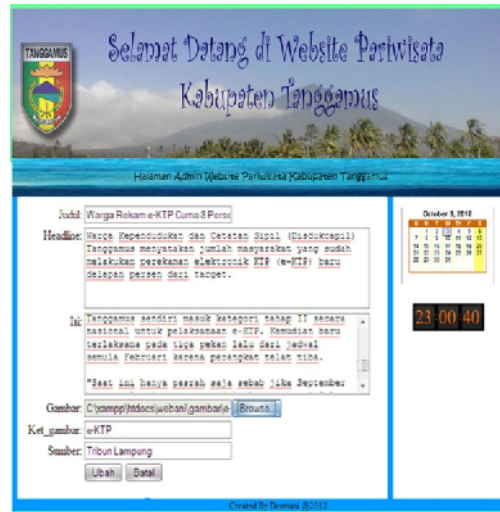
TANGGAMUS

Selamat Datang di Website Pariwisata Kabupaten Tanggamus

Halaman Admin Website Pariwisata Kabupaten Tanggamus

Judul: Warga Rekam e-KTP Cuma 8 Perse

Headline: Warga Kependudukan dan Catatan Sipil (Disdukcapil) Tanggamus menyatakan jumlah masyarakat yang sudah melakukan perekaman elektronik KTP (e-KTP) baru delapan persen dari target.

Isi: Tanggamus sendiri masuk kategori tahap II secara nasional untuk pelaksanaan e-KTP. Kemudian baru terlaksana pada tiga pekan lalu dari jadwal semula Februari karena perangkat telat tiba.

"Saat ini hanya pasrah saja sebab jika September

Gambar: C:\xampp\htdocs\webani\gambar\e- Browse...

Ket_gambar: e-KTP

Sumber: Tribun Lampung

Ubah Batal

October 3, 2012

23 00 40

Created By Dermani @2012